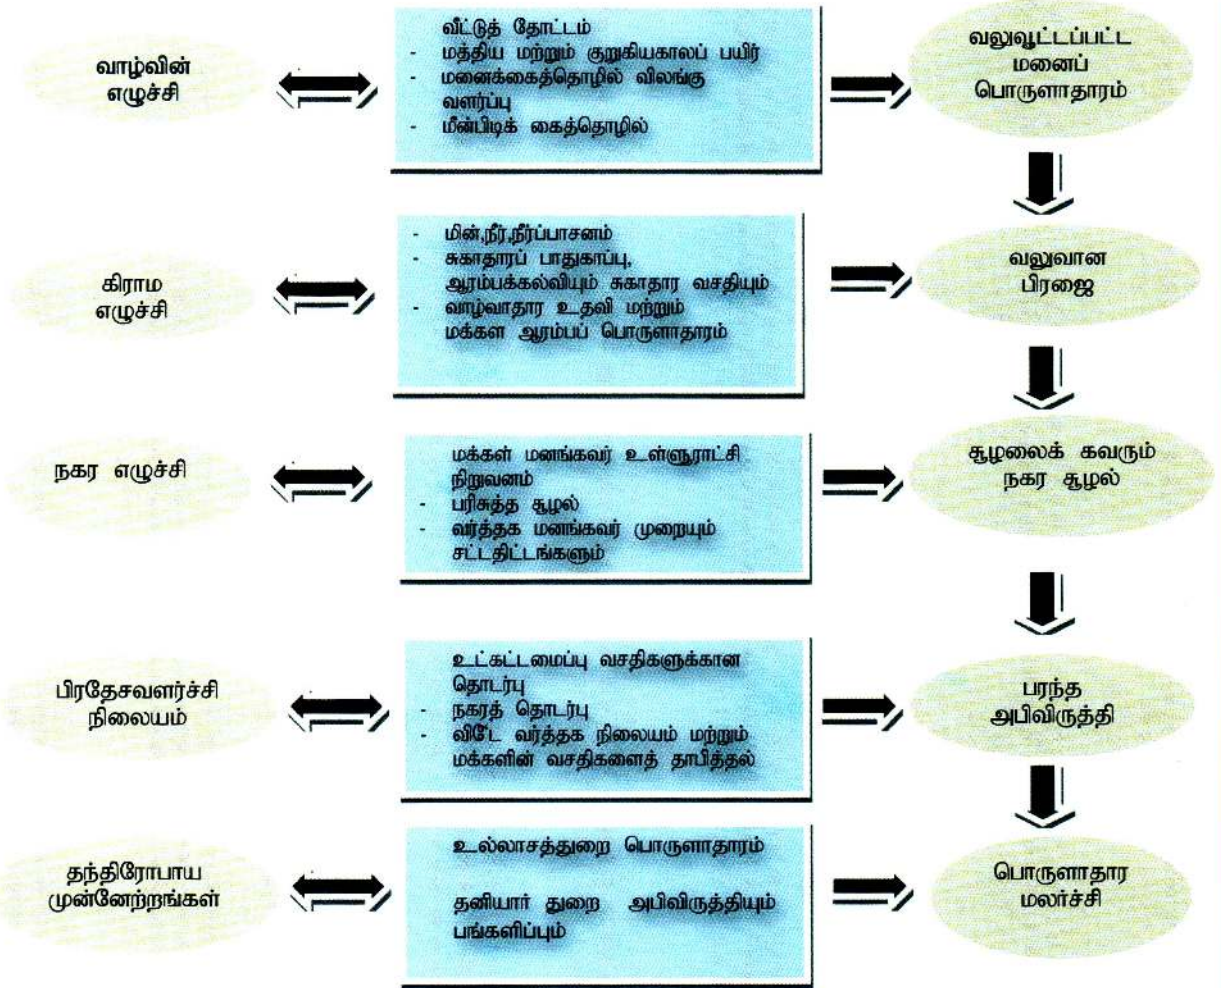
வாழ்வின் எழுச்சி

வீட்டுத் தோட்டம்
- மத்திய மற்றும் குறுகியகாலப் பயிர்
- மனைக்கைத்தொழில் விலங்கு வளர்ப்பு
- மீன்பிடிக் கைத்தொழில்

வலுவூட்டப்பட்ட மனைப் பொருளாதாரம்

கிராம எழுச்சி

- மின்,நீர்,நீர்ப்பாசனம்
- சுகாதாரப் பாதுகாப்பு, ஆரம்பக்கல்வியும் சுகாதார வசதியும்
- வாழ்வாதார உதவி மற்றும் மக்கள ஆரம்பப் பொருளாதாரம்

வலுவான பிரஜை

நகர எழுச்சி

மக்கள் மனங்கவர் உள்ளூராட்சி நிறுவனம்
- பரிசுத்த சூழல்
- வர்த்தக மனங்கவர் முறையும் சட்டதிட்டங்களும்

சூழலைக் கவரும் நகர சூழல்

பிரதேசவளர்ச்சி நிலையம்

உட்கட்டமைப்பு வசதிகளுக்கான தொடர்பு
- நகரத் தொடர்பு
- விசேட வர்த்தக நிலையம் மற்றும் மக்களின் வசதிகளைத் தாபித்தல்

பரந்த அபிவிருத்தி

தந்திரோபாய முன்னேற்றங்கள்

உல்லாசத்துறை பொருளாதாரம்

தனியார் துறை அபிவிருத்தியும் பங்களிப்பும்

பொருளாதார மலர்ச்சி